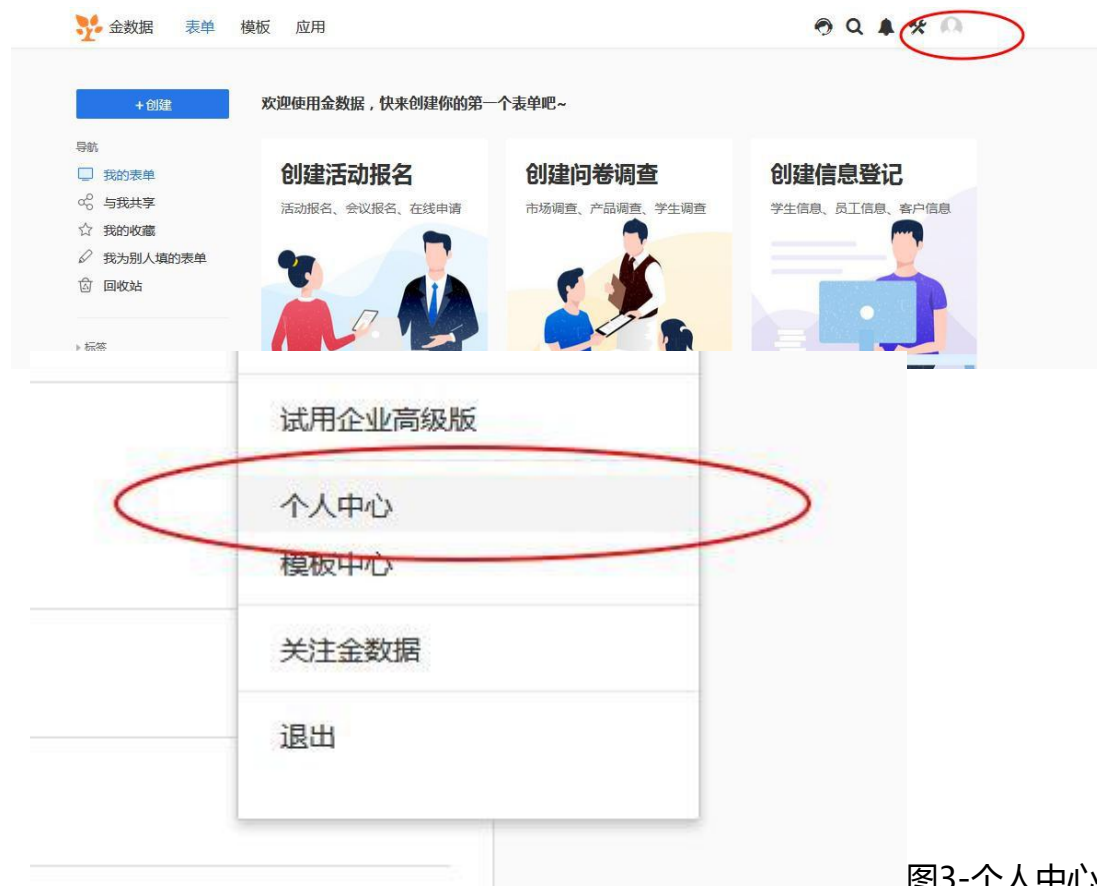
金数据 表单 模板 应用

+创建

欢迎使用金数据，快来创建你的第一个表单吧~

导航

我的表单

与我共享

我的收藏

我为别人填的表单

回收站

标签

创建活动报名
活动报名、会议报名、在线申请

创建问卷调查
市场调查、产品调查、学生调查

创建信息登记
学生信息、员工信息、客户信息

试用企业高级版

个人中心

模板中心

关注金数据

退出

图3-个人中心